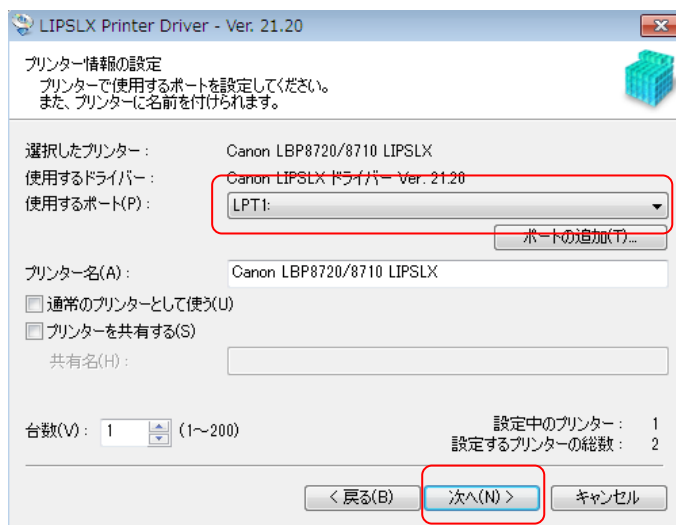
LIPSLX Printer Driver - Ver. 21.20

プリンター情報の設定
プリンターで使用するポートを設定してください。
また、プリンターに名前を付けられます。

選択したプリンター： Canon LBP8720/8710 LIPSLX
使用するドライバー： Canon LIPSLX ドライバー Ver. 21.20
使用するポート(P)： LPT1:
ポートの追加(T)...

プリンター名(A)： Canon LBP8720/8710 LIPSLX
通常のプリンターとして使う(U)
プリンターを共有する(S)
共有名(H)：

台数(V)： 1 (1～200)
設定中のプリンター： 1
設定するプリンターの総数： 2

< 戻る(B) 次へ(N) > キャンセル